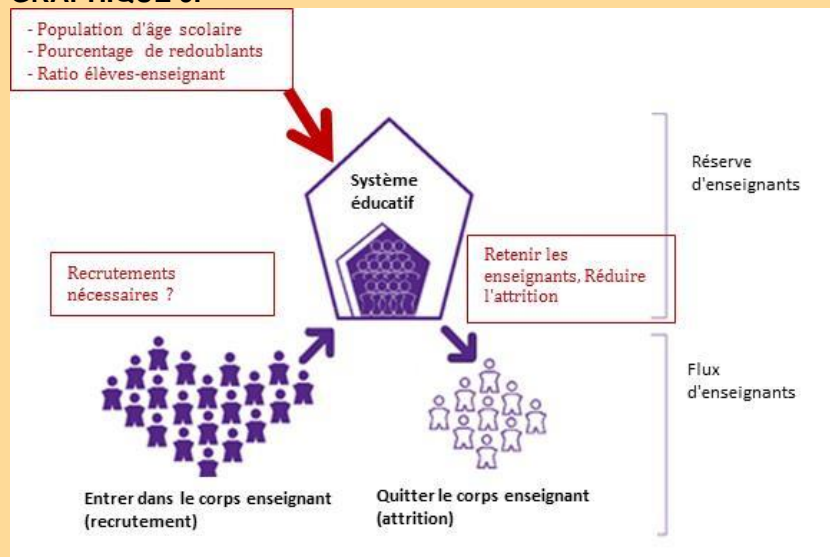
GRAPHIQUE 6.

- Population d'âge scolaire
- Pourcentage de redoublants
- Ratio élèves-enseignant

Système éducatif

Réserve d'enseignants

Recrutements nécessaires ?

Retenir les enseignants, Réduire l'attrition

Flux d'enseignants

Entrer dans le corps enseignant (recrutement)

Quitter le corps enseignant (attrition)